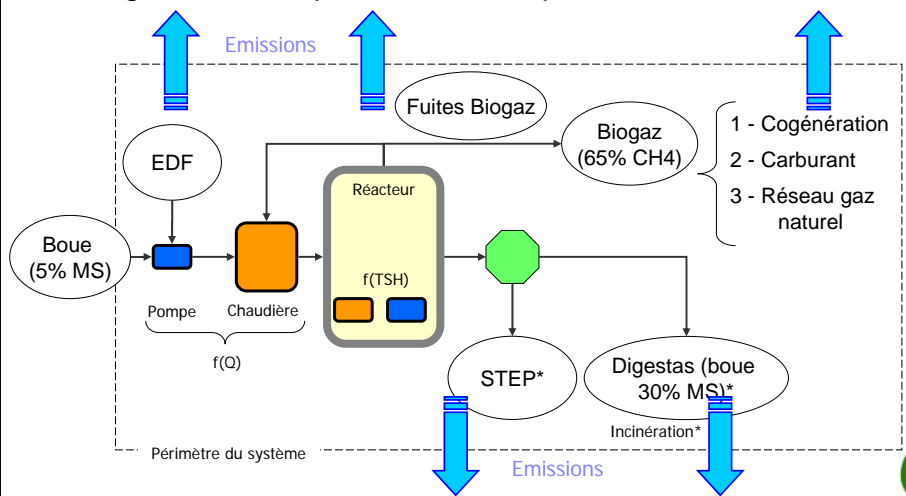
Emissions

Fuites Biogaz

Biogaz (65% CH4)

1 - Cogénération

2 - Carburant

3 - Réseau gaz naturel

EDF

Réacteur

Boue (5% MS)

f(TSH)

Pompe

Chaudière

f(Q)

STEP*

Digestas (boue 30% MS)*

Incinération*

Périmètre du système

Emissions